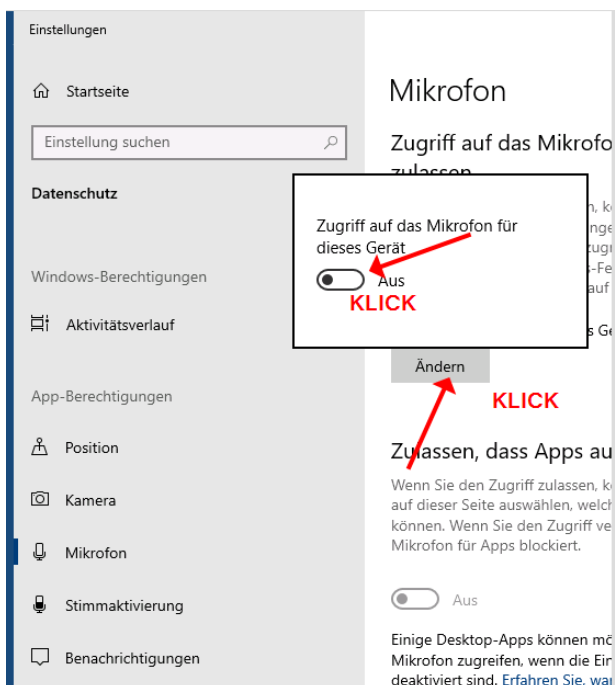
Einstellungen

Startseite

Einstellung suchen

Datenschutz

Windows-Berechtigungen

Aktivitätsverlauf

App-Berechtigungen

Position

Kamera

Mikrofon

Stimmaktivierung

Benachrichtigungen

Mikrofon

Zugriff auf das Mikrofo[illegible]
zulassen

Zugriff auf das Mikrofon für dieses Gerät

Aus

KLICK

Ändern

KLICK

Zulassen, dass Apps au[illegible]

Wenn Sie den Zugriff zulassen, k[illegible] auf dieser Seite auswählen, welc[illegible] können. Wenn Sie den Zugriff ve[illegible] Mikrofon für Apps blockiert.

Aus

Einige Desktop-Apps können m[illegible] Mikrofon zugreifen, wenn die Ei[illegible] deaktiviert sind. Erfahren Sie, wa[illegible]